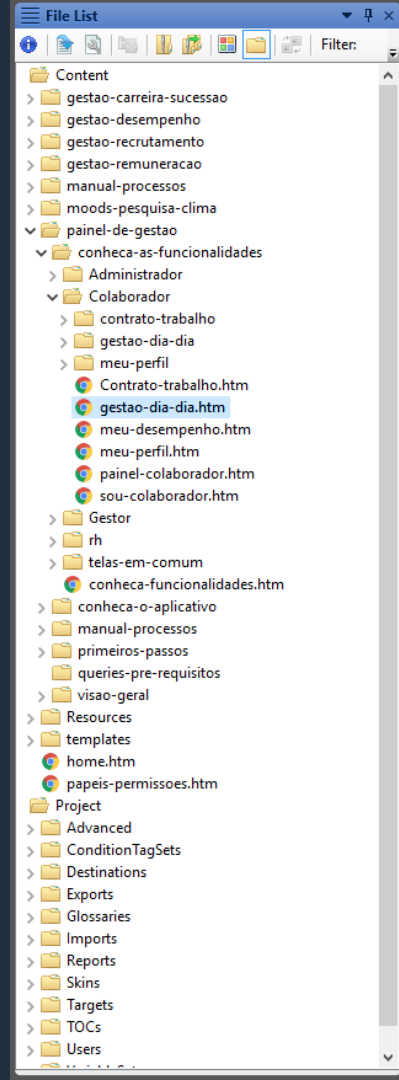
File List
Filter:
Content
gestao-carreira-sucessao
gestao-desempenho
gestao-recrutamento
gestao-remuneracao
manual-processos
moods-pesquisa-clima
painel-de-gestao
conheca-as-funcionalidades
Administrador
Colaborador
contrato-trabalho
gestao-dia-dia
meu-perfil
Contrato-trabalho.htm
gestao-dia-dia.htm
meu-desempenho.htm
meu-perfil.htm
painel-colaborador.htm
sou-colaborador.htm
Gestor
rh
telas-em-comum
conheca-funcionalidades.htm
conheca-o-aplicativo
manual-processos
primeiros-passos
queries-pre-requisitos
visao-geral
Resources
templates
home.htm
papeis-permissoes.htm
Project
Advanced
ConditionTagSets
Destinations
Exports
Glossaries
Imports
Reports
Skins
Targets
TOCs
Users
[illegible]